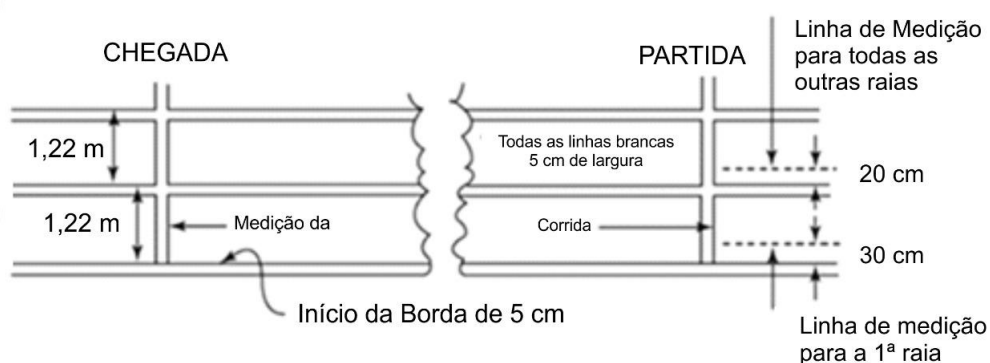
CHEGADA

PARTIDA

Linha de Medição para todas as outras raias

1,22 m

1,22 m

Todas as linhas brancas 5 cm de largura

20 cm

Medição da

Corrida

30 cm

Início da Borda de 5 cm

Linha de medição para a 1ª raia